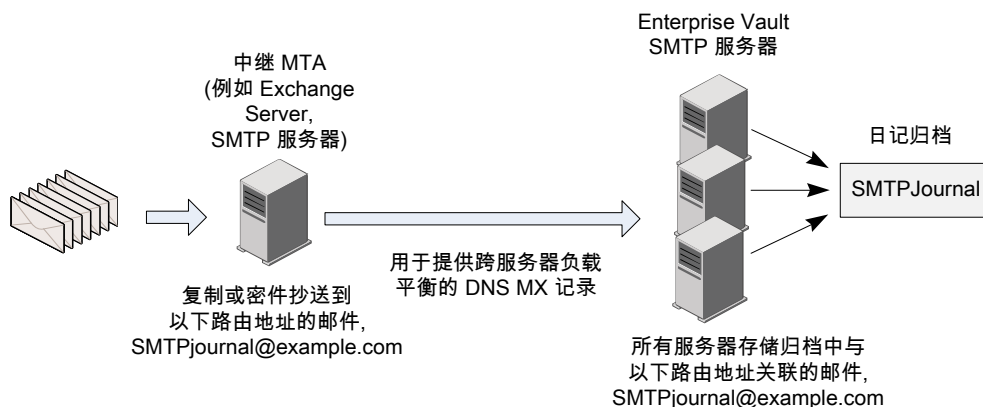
中继 MTA
(例如 Exchange Server, SMTP 服务器)

Enterprise Vault SMTP 服务器

日记归档

SMTPJournal

用于提供跨服务器负载平衡的 DNS MX 记录

复制或密件抄送到以下路由地址的邮件, SMTPjournal@example.com

所有服务器存储归档中与以下路由地址关联的邮件, SMTPjournal@example.com